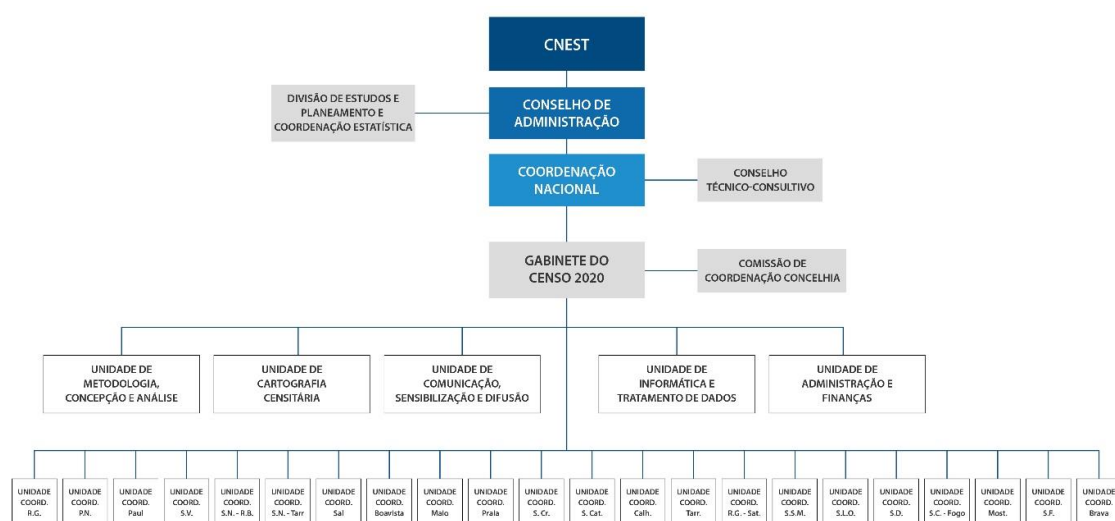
CNEST

DIVISÃO DE ESTUDOS E PLANEAMENTO E COORDENAÇÃO ESTATÍSTICA

CONSELHO DE ADMINISTRAÇÃO

COORDENAÇÃO NACIONAL

CONSELHO TÉCNICO-CONSULTIVO

GABINETE DO CENSO 2020

COMISSÃO DE COORDENAÇÃO CONCELHIA

UNIDADE DE METODOLOGIA, CONCEPÇÃO E ANÁLISE

UNIDADE DE CARTOGRAFIA CENSITÁRIA

UNIDADE DE COMUNICAÇÃO, SENSIBILIZAÇÃO E DIFUSÃO

UNIDADE DE INFORMÁTICA E TRATAMENTO DE DADOS

UNIDADE DE ADMINISTRAÇÃO E FINANÇAS

UNIDADE COORD. R.G.

UNIDADE COORD. P.N.

UNIDADE COORD. Paul

UNIDADE COORD. S.V.

UNIDADE COORD. S.N. - R.B.

UNIDADE COORD. S.N. - Tarr

UNIDADE COORD. Sal

UNIDADE COORD. Boavista

UNIDADE COORD. Maio

UNIDADE COORD. Praia

UNIDADE COORD. S. Cr.

UNIDADE COORD. S. Cat.

UNIDADE COORD. Calh.

UNIDADE COORD. Tarr.

UNIDADE COORD. R.G. - Sat.

UNIDADE COORD. S.S.M.

UNIDADE COORD. S.L.O.

UNIDADE COORD. S.D.

UNIDADE COORD. S.C. - Fogo

UNIDADE COORD. Most.

UNIDADE COORD. S.F.

UNIDADE COORD. Brava